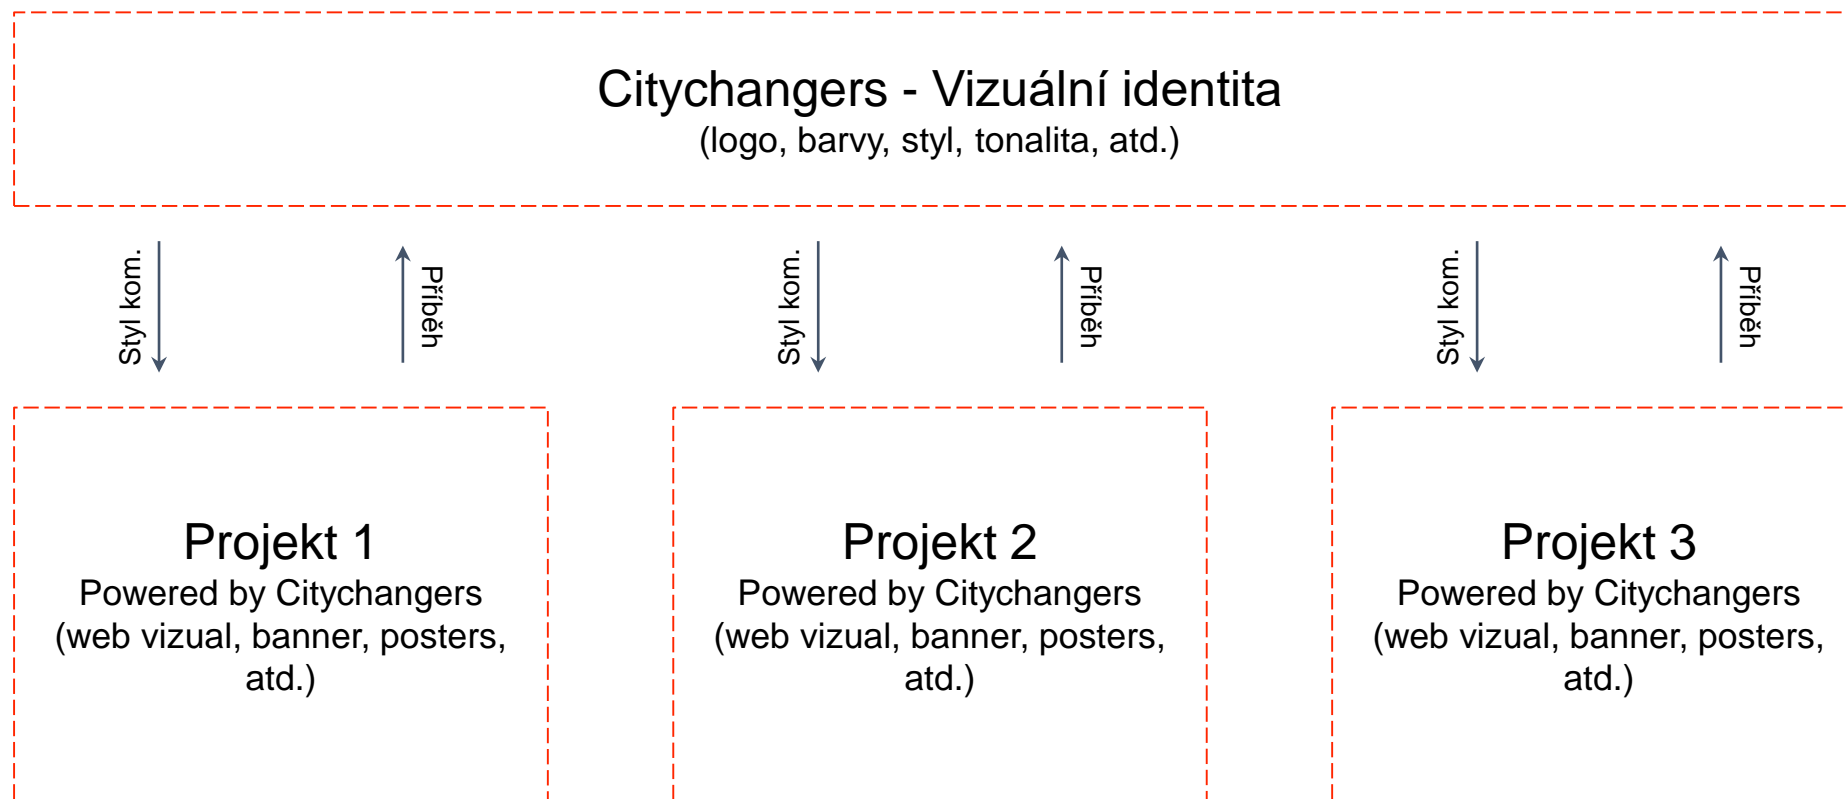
Citychangers - Vizuální identita
(logo, barvy, styl, tonalita, atd.)

Styl kom.

Příběh

Styl kom.

Příběh

Styl kom.

Příběh

Projekt 1
Powered by Citychangers
(web vizual, banner, posters, atd.)

Projekt 2
Powered by Citychangers
(web vizual, banner, posters, atd.)

Projekt 3
Powered by Citychangers
(web vizual, banner, posters, atd.)